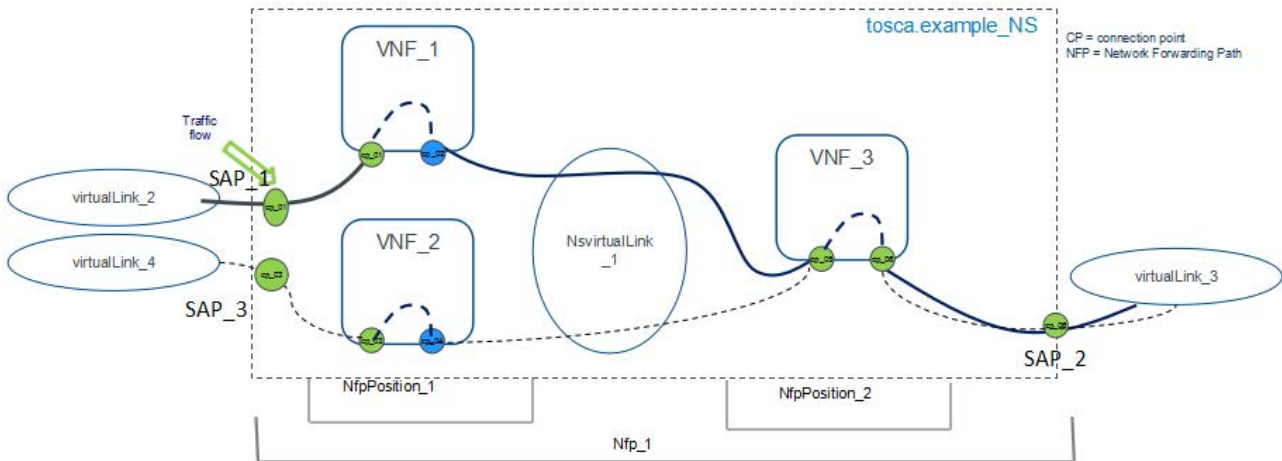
tosca.example_NS

CP = connection point
NFP = Network Forwarding Path

VNF_1

Traffic flow

SAP_1

virtualLink_2

cp_01

cp_01

cp_02

NsvirtualLink_1

VNF_3

virtualLink_4

cp_03

VNF_2

SAP_3

cp_03

cp_04

cp_05

cp_06

virtualLink_3

cp_06

SAP_2

NfpPosition_1

NfpPosition_2

Nfp_1